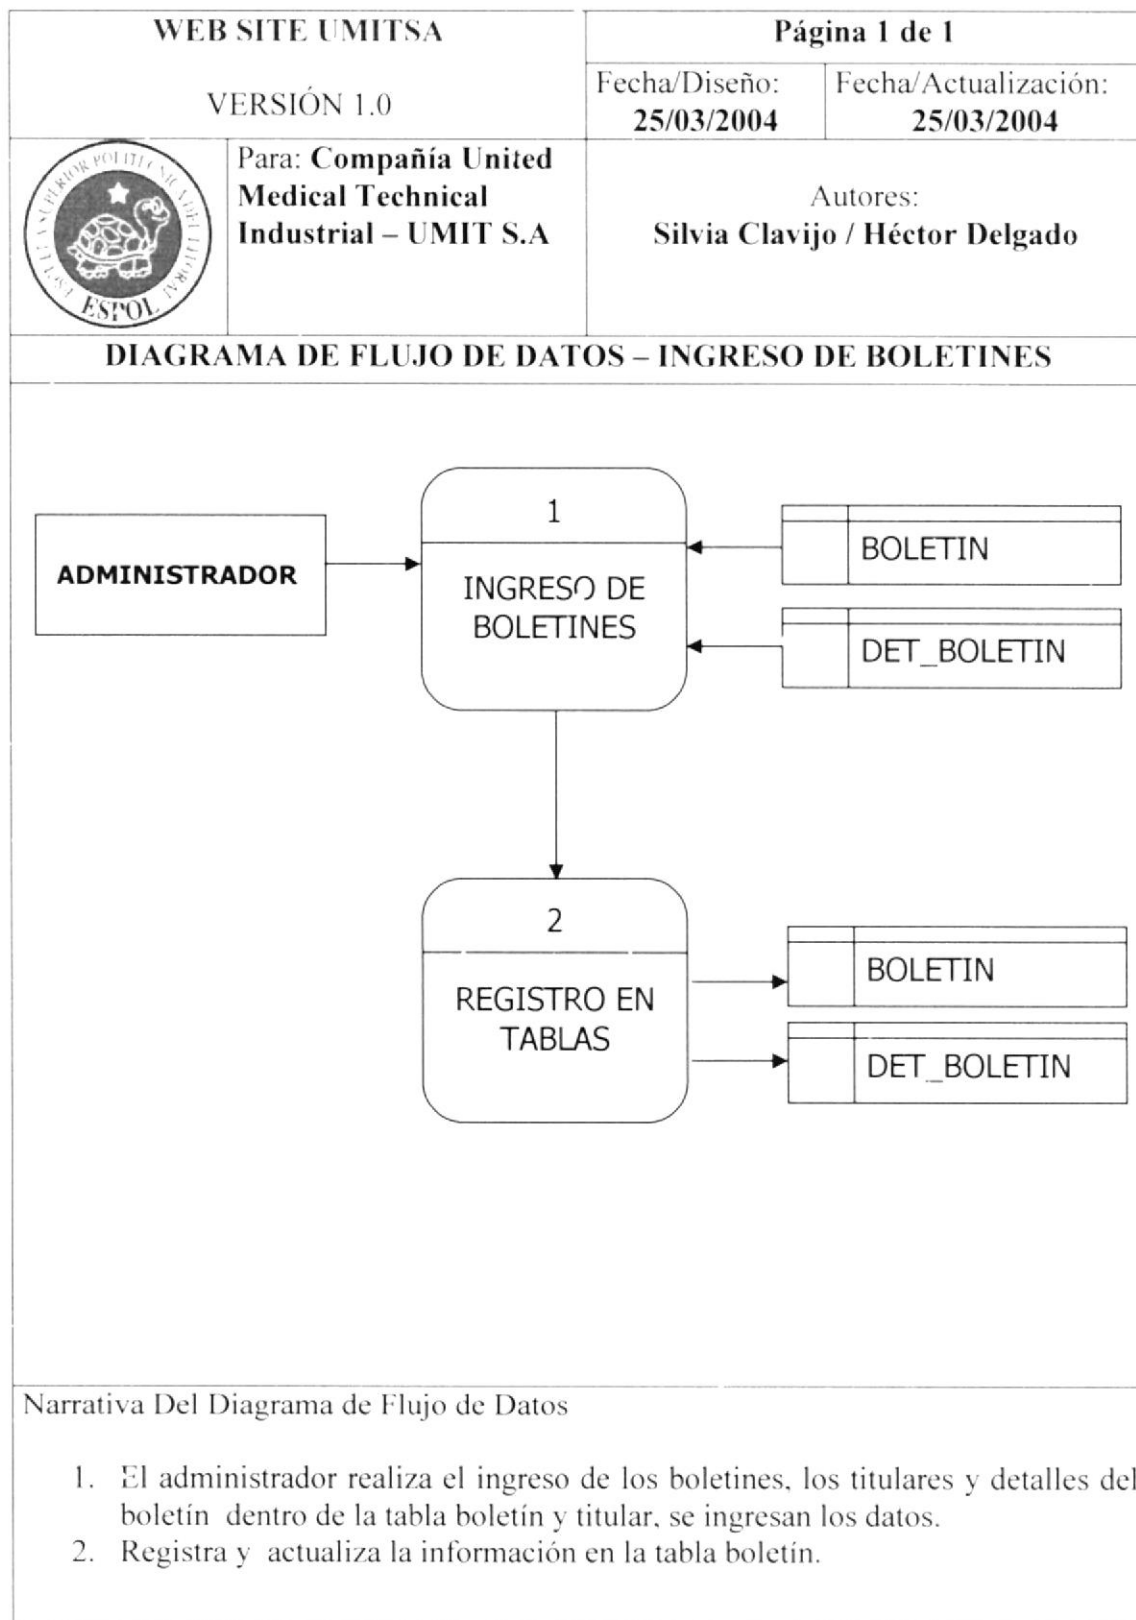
| WEB SITE UMITSA<br>VERSIÓN 1.0 | Página 1 de 1 | |
|---|---|---|
| | Fecha/Diseño: 25/03/2004 | Fecha/Actualización: 25/03/2004 |
| ESPOL | Para: Compañía United Medical Technical Industrial – UMIT S.A | Autores: Silvia Clavijo / Héctor Delgado |

DIAGRAMA DE FLUJO DE DATOS – INGRESO DE BOLETINES

ADMINISTRADOR

1

INGRESO DE BOLETINES

BOLETIN

DET_BOLETIN

2

REGISTRO EN TABLAS

BOLETIN

DET_BOLETIN

Narrativa Del Diagrama de Flujo de Datos

1. El administrador realiza el ingreso de los boletines, los titulares y detalles del boletín dentro de la tabla boletín y titular, se ingresan los datos.
2. Registra y actualiza la información en la tabla boletín.